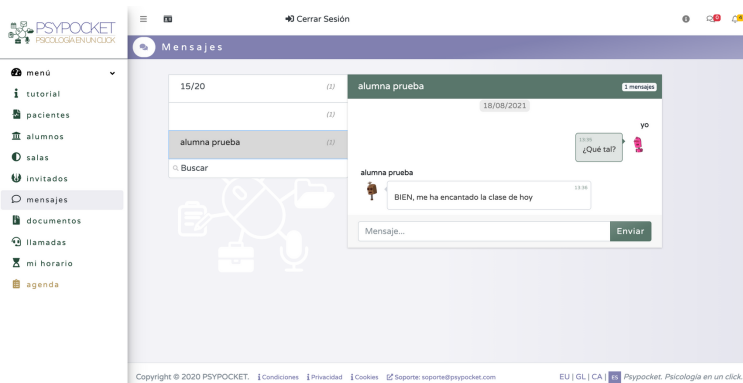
PSYPOCKET
PSICOLOGÍA EN UN CLICK

Cerrar Sesión

Mensajes

menú
tutorial
pacientes
alumnos
salas
invitados
mensajes
documentos
llamadas
mi horario
agenda

15/20 (1)
(1)
alumna prueba (1)
Buscar

alumna prueba
1 mensajes
18/08/2021
yo
13:35
¿Qué tal?
alumna prueba
13:36
BIEN, me ha encantado la clase de hoy
Mensaje...
Enviar

Copyright © 2020 PSYPOCKET. Condiciones Privacidad Cookies Soporte: soporte@psypocket.com
EU | GL | CA | ES Psypocket. Psicología en un click.